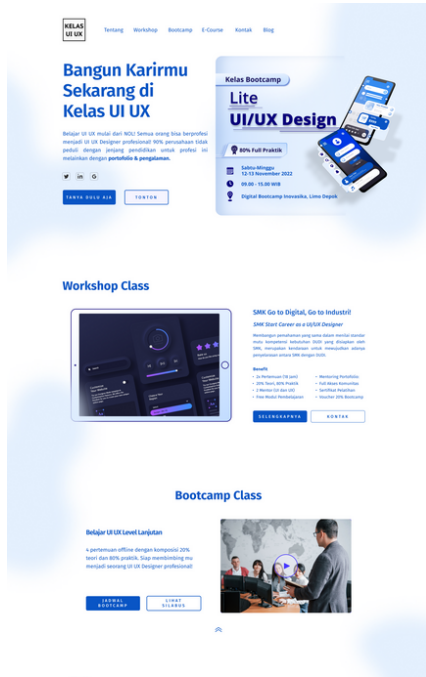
KELAS UI UX

Tentang Workshop Bootcamp E-Course Kontak Blog

Bangun Karirmu Sekarang di Kelas UI UX

Belajar UI UX mulai dari NOL! Semua orang bisa berprofesi menjadi UI UX Designer profesional! 90% perusahaan tidak peduli dengan jenjang pendidikan untuk profesi ini melainkan dengan portofolio & pengalaman.

TANYA DULU AJA TONTON

Kelas Bootcamp
Lite
UI/UX Design
80% Full Praktik
Sabtu-Minggu 12-13 November 2022
09.00 - 15.00 WIB
Digital Bootcamp Inovasika, Limo Depok

Workshop Class

SMK Go to Digital, Go to Industri!

SMK Start Career as a UI/UX Designer

Membangun pemahaman yang sama dalam menilai standar mutu kompetensi kebutuhan DUDI yang disiapkan oleh SMK, ketepatan kesiapan untuk mewujudkan adanya penyelarasan antara SMK dengan DUDI.

Benefit
• 2x Pertemuan (16 jam)
• 20% Teori, 80% Praktik
• 2 Mentor UI dan UX
• Free Modul Pembelajaran
• Mentoring Portofolio
• Full Akses Komunitas
• Sertifikat Pelatihan
• Voucher 20% Bootcamp

SELENGKAPNYA KONTAK

Bootcamp Class

Belajar UI UX Level Lanjutan

4 pertemuan offline dengan komposisi 20% teori dan 80% praktik. Siap membimbing mu menjadi seorang UI UX Designer profesional!

JADWAL BOOTCAMP LIHAT SILABUS